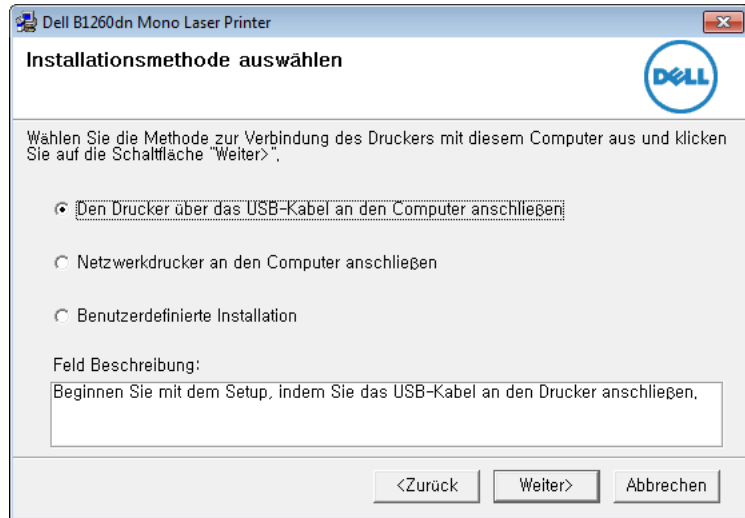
Dell B1260dn Mono Laser Printer

Installationsmethode auswählen

DELL

Wählen Sie die Methode zur Verbindung des Druckers mit diesem Computer aus und klicken Sie auf die Schaltfläche "Weiter>".

Den Drucker über das USB-Kabel an den Computer anschließen

Netzwerkdrucker an den Computer anschließen

Benutzerdefinierte Installation

Feld Beschreibung:

Beginnen Sie mit dem Setup, indem Sie das USB-Kabel an den Drucker anschließen.

<Zurück

Weiter>

Abbrechen